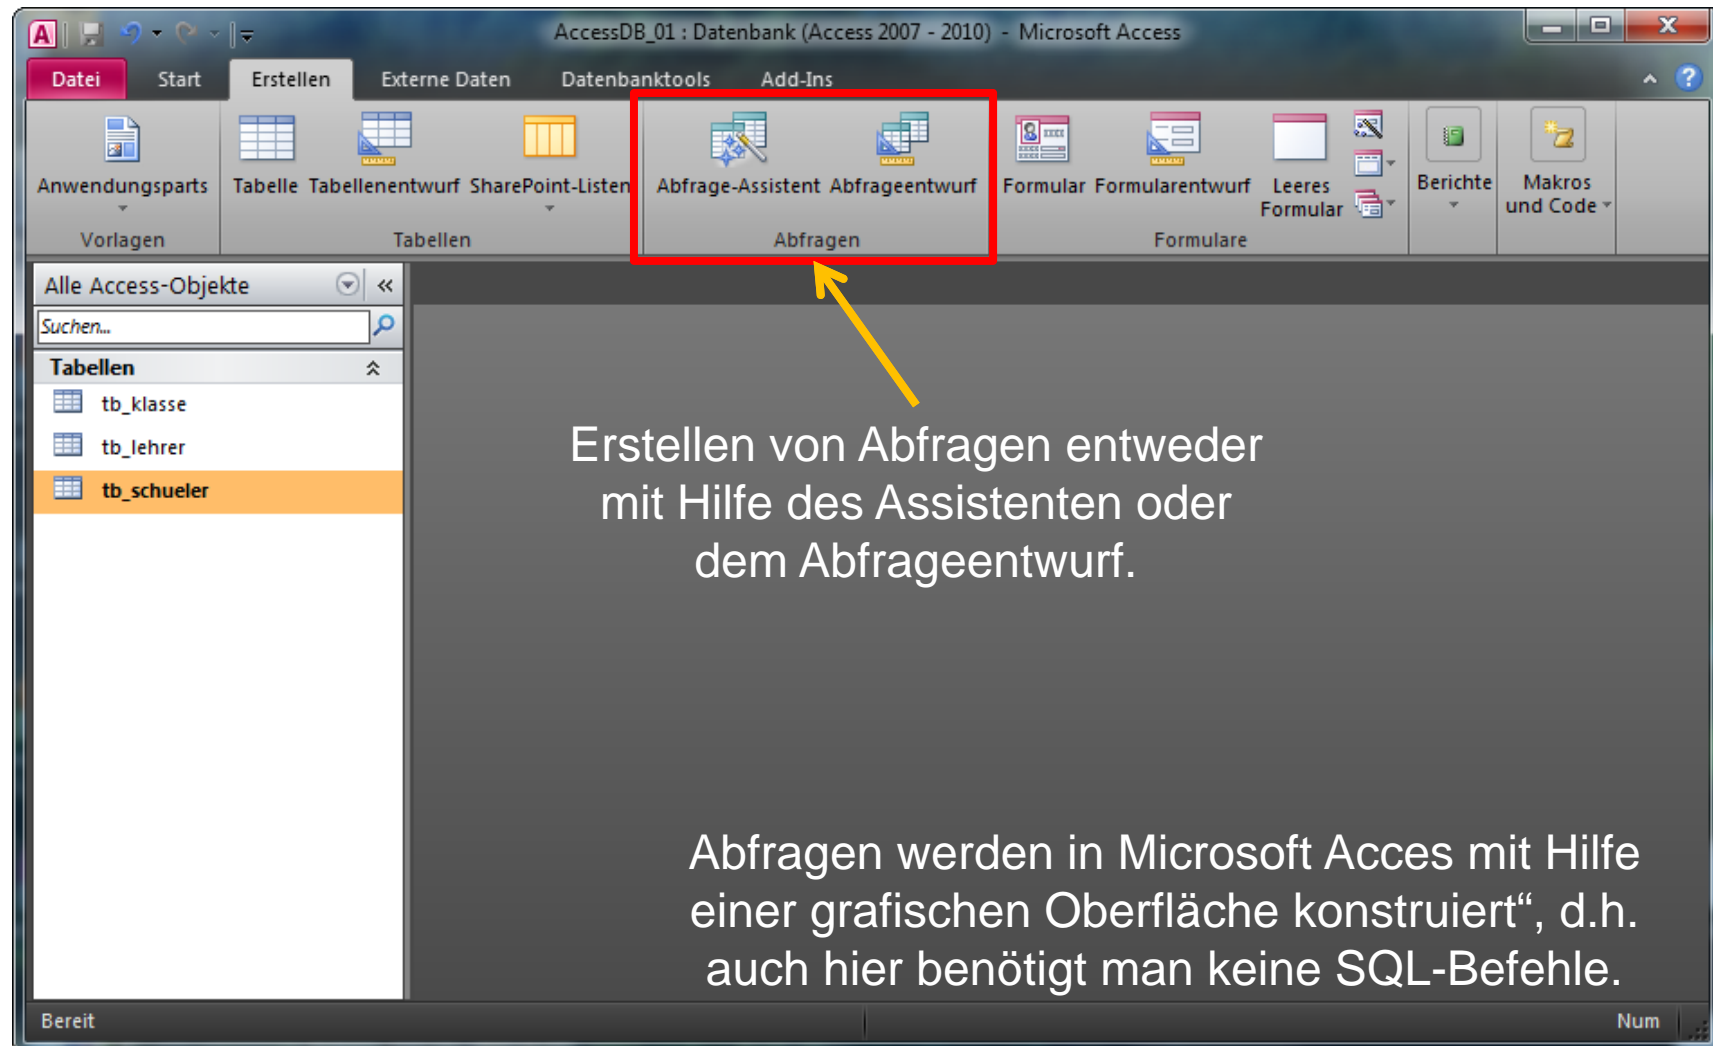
AccessDB_01 : Datenbank (Access 2007 - 2010) - Microsoft Access

Datei Start Erstellen Externe Daten Datenbanktools Add-Ins

Anwendungsparts
Vorlagen

Tabelle Tabellenentwurf SharePoint-Listen
Tabellen

Abfrage-Assistent Abfrageentwurf
Abfragen

Formular Formularentwurf Leeres Formular
Formulare

Berichte

Makros und Code

Alle Access-Objekte

Suchen...

Tabellen

tb_klasse

tb_lehrer

tb_schueler

Erstellen von Abfragen entweder mit Hilfe des Assistenten oder dem Abfrageentwurf.

Abfragen werden in Microsoft Acces mit Hilfe einer grafischen Oberfläche konstruiert“, d.h. auch hier benötigt man keine SQL-Befehle.

Bereit

Num